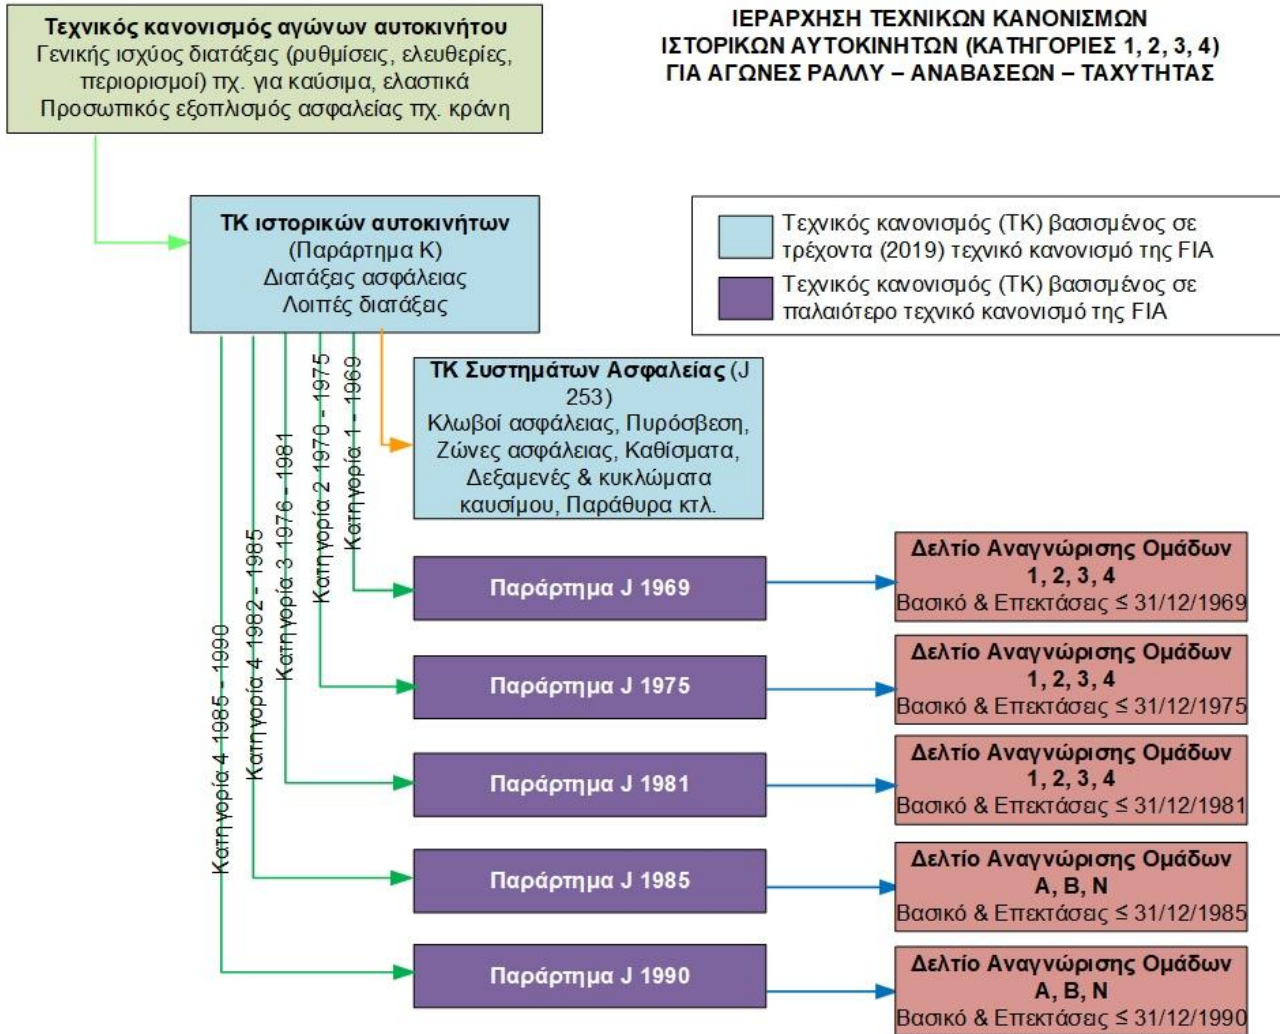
Τεχνικός κανονισμός αγώνων αυτοκινήτου
Γενικής ισχύος διατάξεις (ρυθμίσεις, ελευθερίες, περιορισμοί) πχ. για καύσιμα, ελαστικά
Προσωπικός εξοπλισμός ασφαλείας πχ. κράνη

ΙΕΡΑΡΧΗΣΗ ΤΕΧΝΙΚΩΝ ΚΑΝΟΝΙΣΜΩΝ
ΙΣΤΟΡΙΚΩΝ ΑΥΤΟΚΙΝΗΤΩΝ (ΚΑΤΗΓΟΡΙΕΣ 1, 2, 3, 4)
ΓΙΑ ΑΓΩΝΕΣ ΡΑΛΛΥ – ΑΝΑΒΑΣΕΩΝ – ΤΑΧΥΤΗΤΑΣ

ΤΚ ιστορικών αυτοκινήτων
(Παράρτημα Κ)
Διατάξεις ασφάλειας
Λοιπές διατάξεις

Τεχνικός κανονισμός (ΤΚ) βασισμένος σε τρέχοντα (2019) τεχνικό κανονισμό της FIA
Τεχνικός κανονισμός (ΤΚ) βασισμένος σε παλαιότερο τεχνικό κανονισμό της FIA

ΤΚ Συστημάτων Ασφαλείας (J 253)
Κλωβοί ασφάλειας, Πυρόσβεση, Ζώνες ασφάλειας, Καθίσματα, Δεξαμενές & κυκλώματα καυσίμου, Παράθυρα κτλ.

Κατηγορία 1 - 1969
Κατηγορία 2 1970 - 1975
Κατηγορία 3 1976 - 1981
Κατηγορία 4 1982 - 1985
Κατηγορία 4 1985 - 1990

Παράρτημα J 1969
Δελτίο Αναγνώρισης Ομάδων
1, 2, 3, 4
Βασικό & Επεκτάσεις ≤ 31/12/1969

Παράρτημα J 1975
Δελτίο Αναγνώρισης Ομάδων
1, 2, 3, 4
Βασικό & Επεκτάσεις ≤ 31/12/1975

Παράρτημα J 1981
Δελτίο Αναγνώρισης Ομάδων
1, 2, 3, 4
Βασικό & Επεκτάσεις ≤ 31/12/1981

Παράρτημα J 1985
Δελτίο Αναγνώρισης Ομάδων
A, B, N
Βασικό & Επεκτάσεις ≤ 31/12/1985

Παράρτημα J 1990
Δελτίο Αναγνώρισης Ομάδων
A, B, N
Βασικό & Επεκτάσεις ≤ 31/12/1990